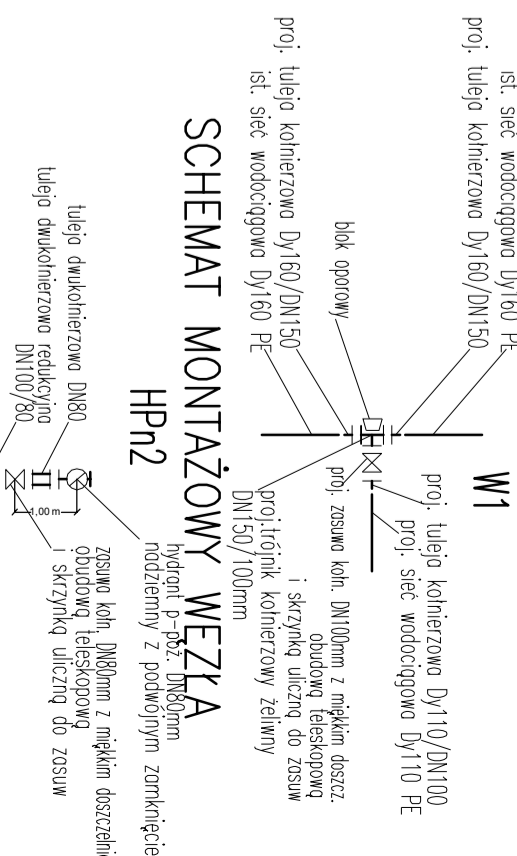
SCHEMAT MONTAŻOWY WĘZŁA

HPn2

W1

ist. sieć wodociągowa Dy160 PE
proj. tuleja kołnierzowa Dy160/DN150
blok oporowy
proj. tuleja kołnierzowa Dy160/DN150
ist. sieć wodociągowa Dy160 PE
proj. tuleja kołnierzowa Dy110/DN100
proj. sieć wodociągowa Dy110 PE
proj. zasuwa kołn. DN100mm z miękkim doszcz. i skrzynką uliczną do zasuw obudową teleskopową
proj.trójnik kołnierzowy żeliwny DN150/100mm
hydrant p-poż. DN80mm nadziemny z podwójnym zamknięcie
zasuwa kołn. DN80mm z miękkim doszczelni obudową teleskopową i skrzynką uliczną do zasuw
tuleja dwukołnierzowa DN80
tuleja dwukołnierzowa redukcyjna DN100/80
1,00 m